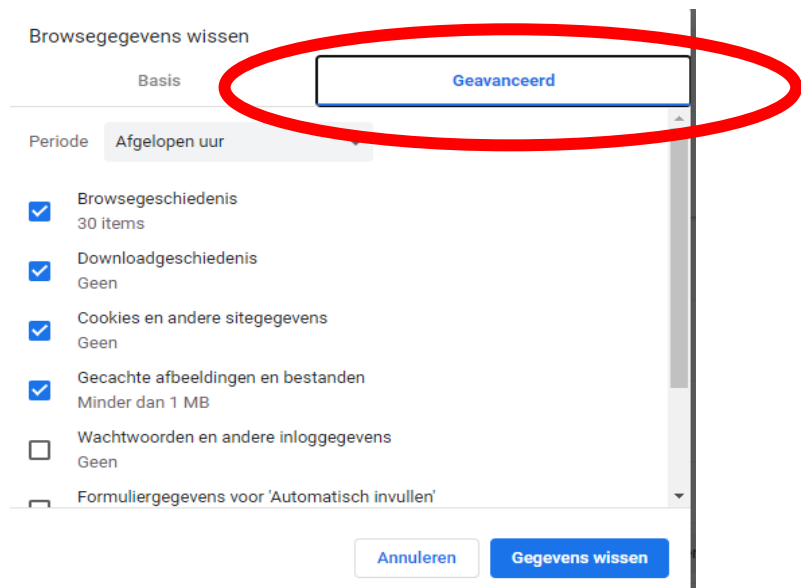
Browsegegevens wissen

Basis

Geavanceerd

Periode Afgelopen uur

Browsegeschiedenis
30 items

Downloadgeschiedenis
Geen

Cookies en andere sitegegevens
Geen

Gecachte afbeeldingen en bestanden
Minder dan 1 MB

Wachtwoorden en andere inloggegevens
Geen

Formuliergegevens voor 'Automatisch invullen'

Annuleren

Gegevens wissen